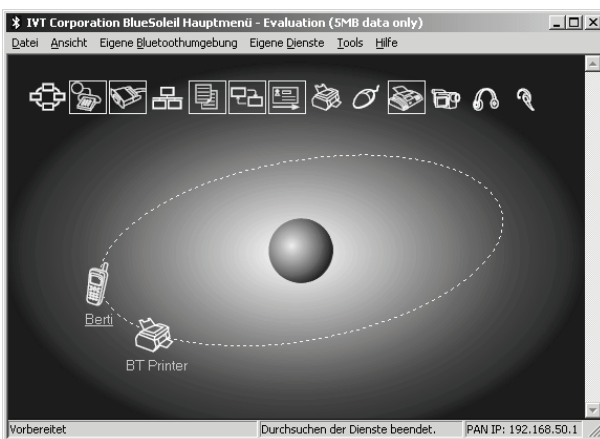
IVT Corporation BlueSoleil Hauptmenü - Evaluation (5MB data only)

Datei Ansicht Eigene Bluetoothumgebung Eigene Dienste Tools Hilfe

Berti

BT Printer

Vorbereitet | Durchsuchen der Dienste beendet. | PAN IP: 192.168.50.1